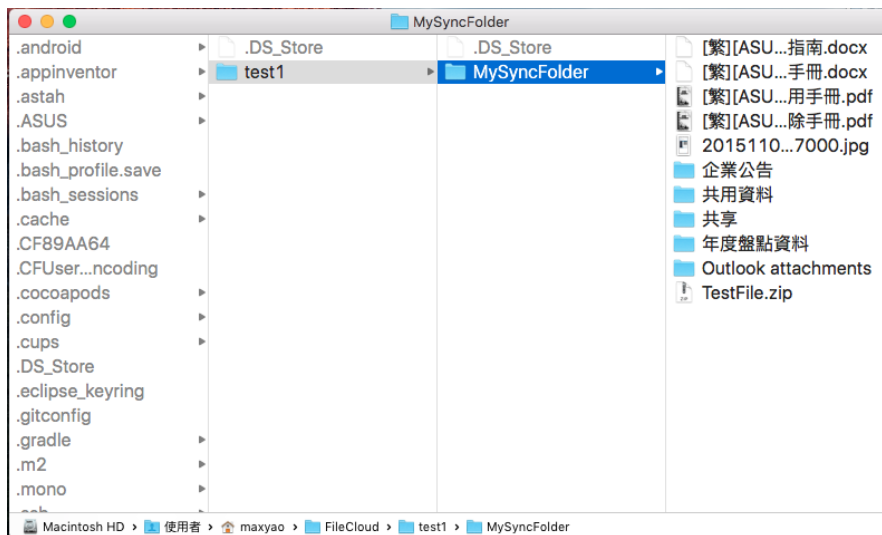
MySyncFolder

.android
.appinventor
.astah
.ASUS
.bash_history
.bash_profile.save
.bash_sessions
.cache
.CF89AA64
.CFUser...ncoding
.cocoapods
.config
.cups
.DS_Store
.eclipse_keyring
.gitconfig
.gradle
.m2
.mono

.DS_Store
test1

.DS_Store
MySyncFolder

[繁][ASU...指南.docx
[繁][ASU...手冊.docx
[繁][ASU...用手冊.pdf
[繁][ASU...除手冊.pdf
2015110...7000.jpg
企業公告
共用資料
共享
年度盤點資料
Outlook attachments
TestFile.zip

Macintosh HD › 使用者 › maxyao › FileCloud › test1 › MySyncFolder